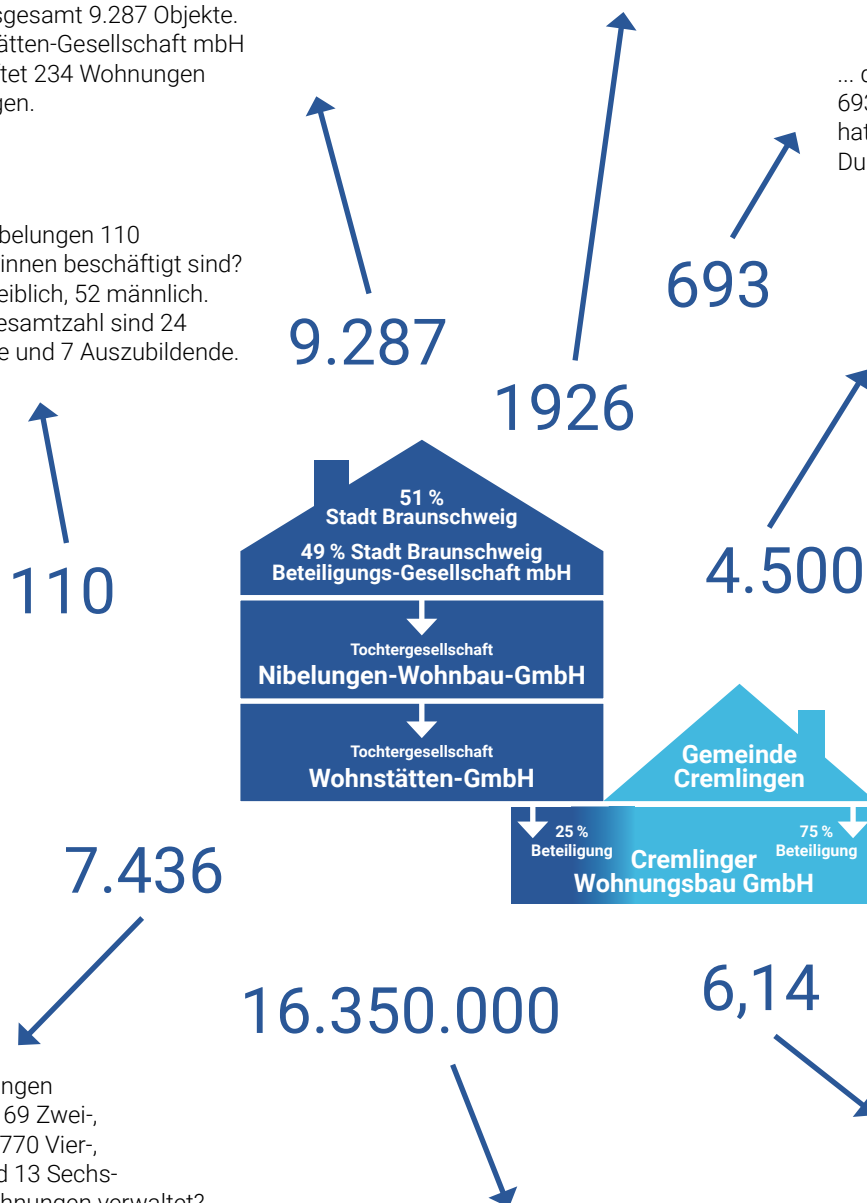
sgesamt 9.287 Objekte. ätten-Gesellschaft mbH tet 234 Wohnungen gen.

... d 693 hat Du

belungen 110 innen beschäftigt sind? eiblich, 52 männlich. esamtzahl sind 24 e und 7 Auszubildende.

9.287

1926

693

110

51 %
Stadt Braunschweig

49 % Stadt Braunschweig Beteiligungs-Gesellschaft mbH

Tochtergesellschaft
Nibelungen-Wohnbau-GmbH

Tochtergesellschaft
Wohnstätten-GmbH

4.500

Gemeinde Cremlingen

25 %
Beteiligung

Cremlinger Wohnungsbau GmbH

75 %
Beteiligung

7.436

16.350.000

6,14

ngen 69 Zwei-, 770 Vier-, d 13 Sechs- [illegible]hnungen verwaltet?